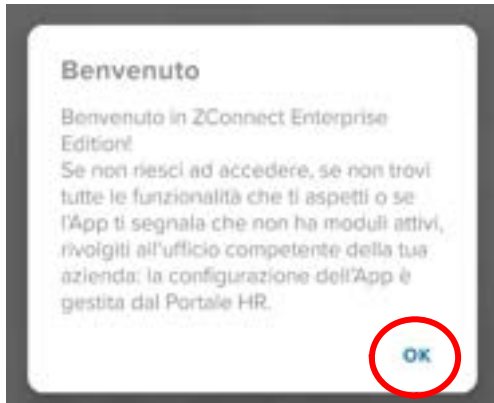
Benvenuto

Benvenuto in ZConnect Enterprise Edition!
Se non riesci ad accedere, se non trovi tutte le funzionalità che ti aspetti o se l'App ti segnala che non ha moduli attivi, rivolgiti all'ufficio competente della tua azienda: la configurazione dell'App è gestita dal Portale HR.

OK